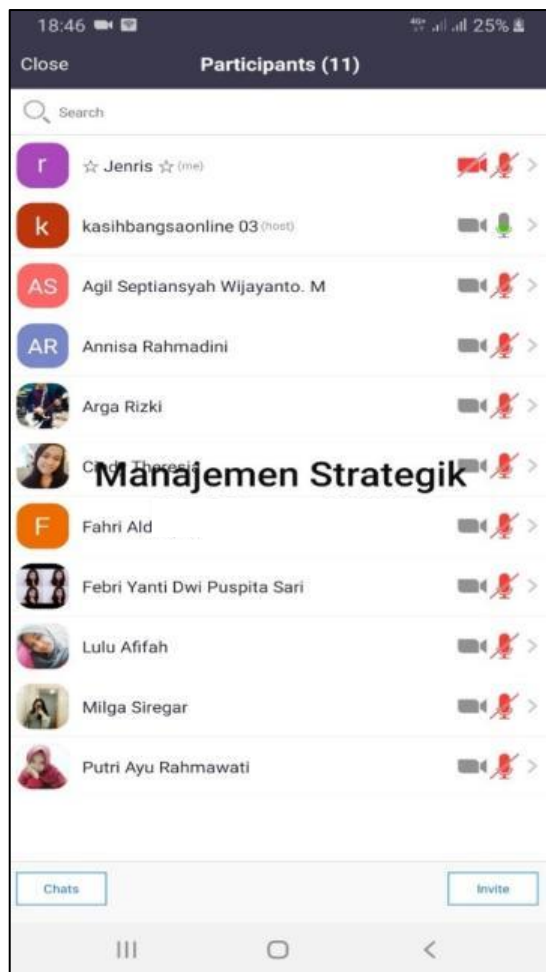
18:46 25%

Close Participants (11)

Search

r ☆ Jenris ☆ (me)

k kasihbangsaonline 03 (host)

AS Agil Septiansyah Wijayanto. M

AR Annisa Rahmadini

Arga Rizki

Cindy Theresia

Manajemen Strategik

F Fahri Ald

Febri Yanti Dwi Puspita Sari

Lulu Afifah

Milga Siregar

Putri Ayu Rahmawati

Chats Invite